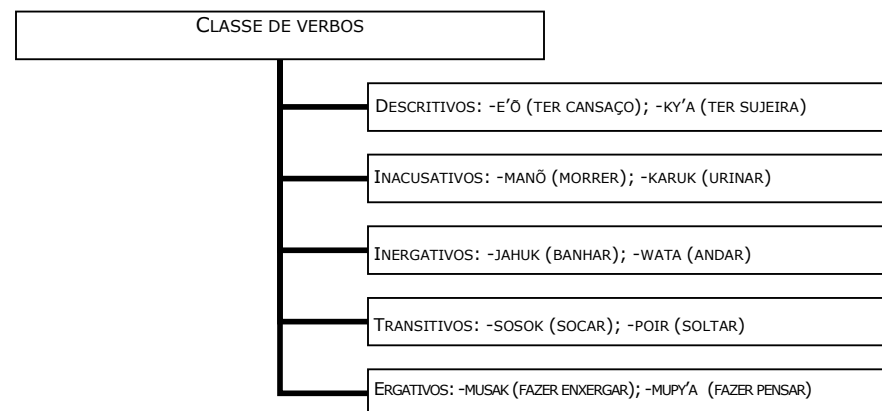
CLASSE DE VERBOS

DESCRITIVOS: -E'Õ (TER CANSAÇO); -KY'A (TER SUJEIRA)

INACUSATIVOS: -MANÕ (MORRER); -KARUK (URINAR)

INERGATIVOS: -JAHUK (BANHAR); -WATA (ANDAR)

TRANSITIVOS: -SOSOK (SOCAR); -POIR (SOLTAR)

ERGATIVOS: -MUSAK (FAZER ENXERGAR); -MUPY'A (FAZER PENSAR)